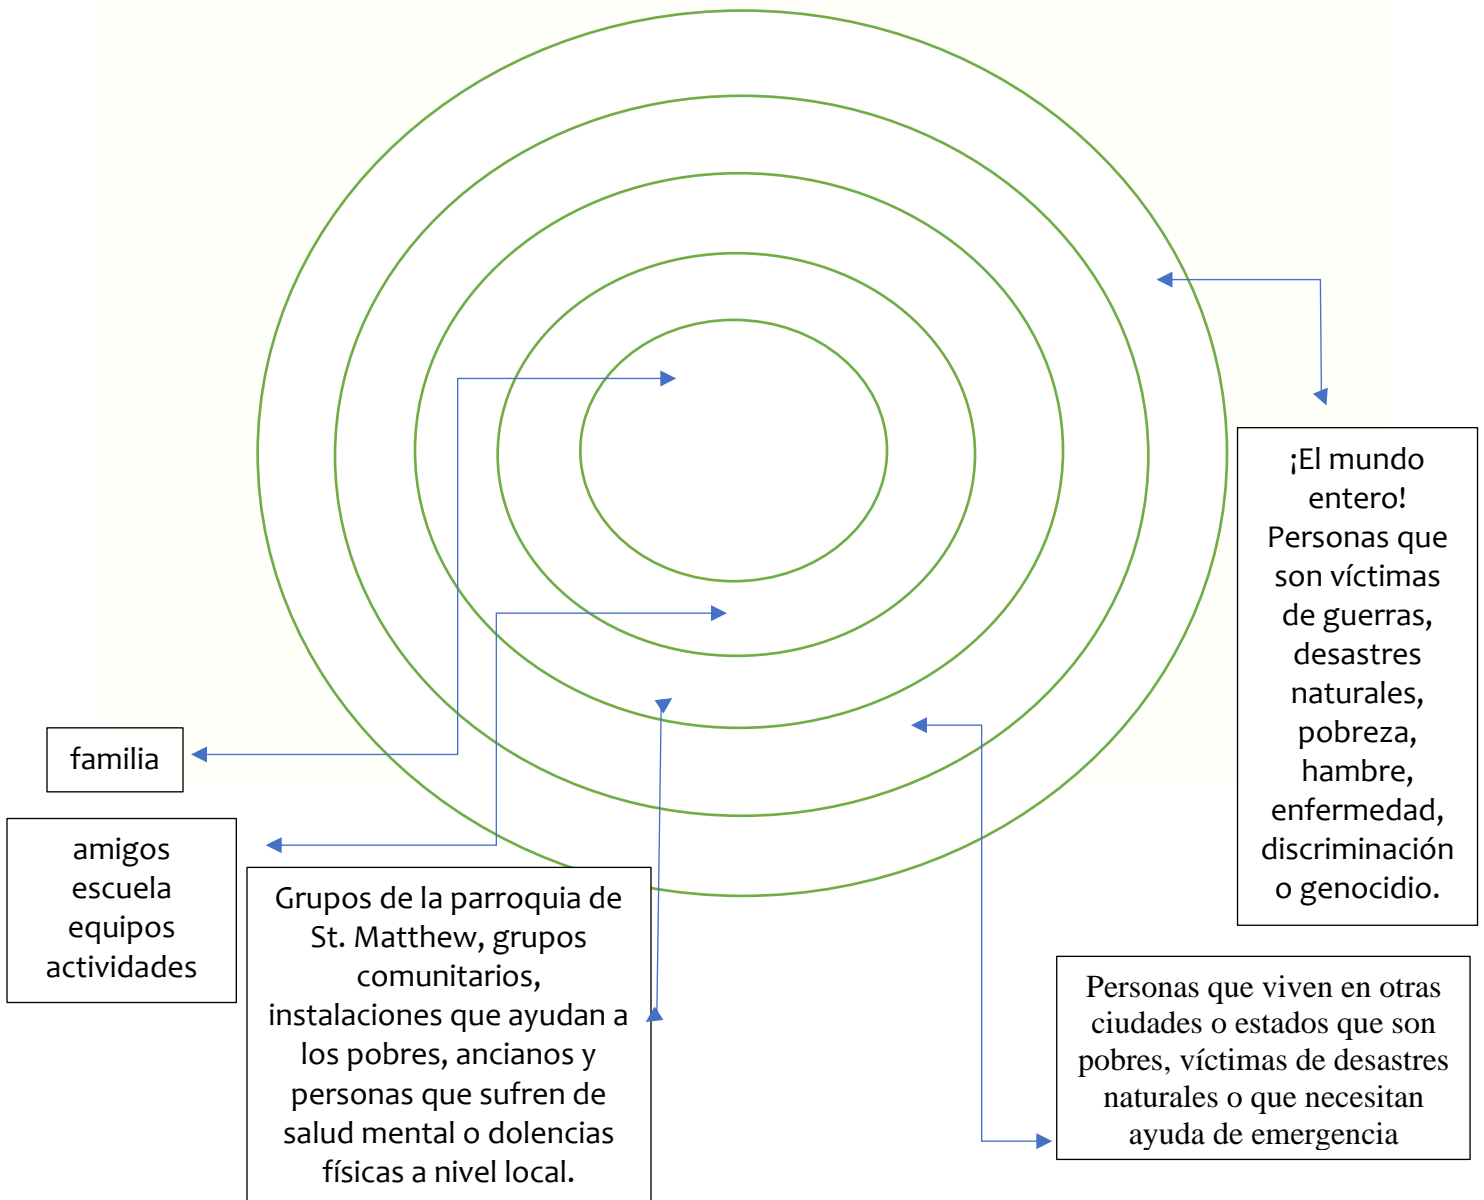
¡El mundo entero! Personas que son víctimas de guerras, desastres naturales, pobreza, hambre, enfermedad, discriminación o genocidio.

familia

amigos
escuela
equipos
actividades

Grupos de la parroquia de St. Matthew, grupos comunitarios, instalaciones que ayudan a los pobres, ancianos y personas que sufren de salud mental o dolencias físicas a nivel local.

Personas que viven en otras ciudades o estados que son pobres, víctimas de desastres naturales o que necesitan ayuda de emergencia